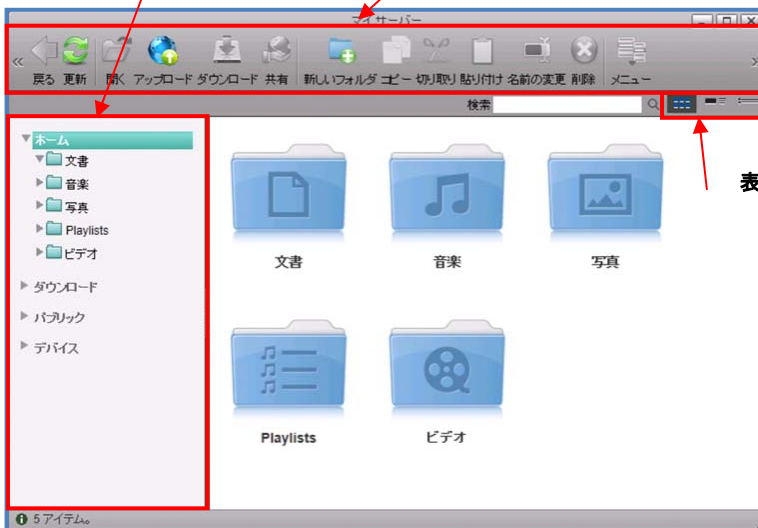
マイサーバー

戻る 更新 開く アップロード ダウンロード 共有 新しいフォルダ コピー 切り取り 貼り付け 名前の変更 削除 メニュー

検索

表

ホーム
文書
音楽
写真
Playlists
ビデオ
ダウンロード
パブリック
デバイス

文書
音楽
写真
Playlists
ビデオ

5 アイテム。